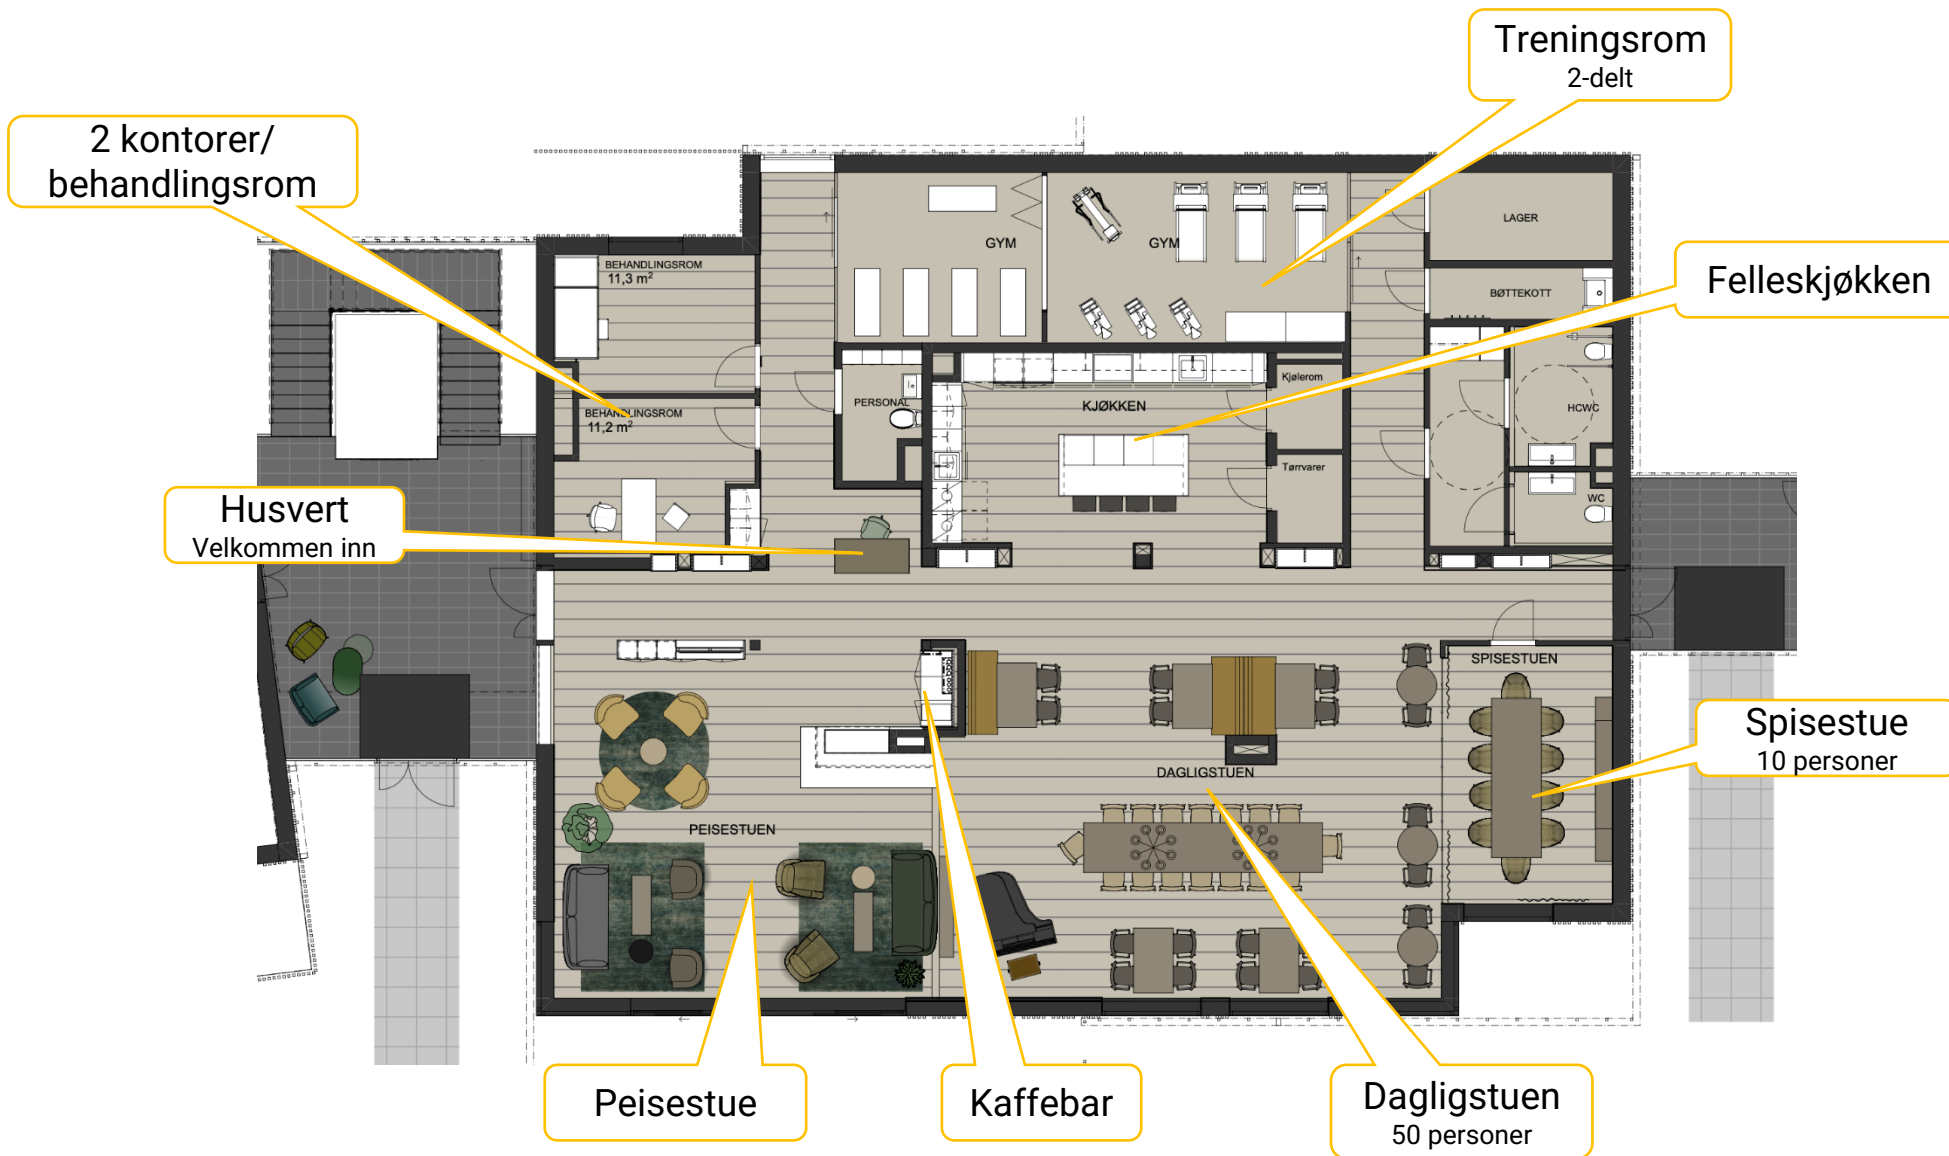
Treningsrom
2-delt

2 kontorer/
behandlingsrom

Felleskjøkken

Husvert
Velkommen inn

Spisestue
10 personer

Peisestue

Kaffebar

Dagligstuen
50 personer

GYM

GYM

LAGER

BØTTEKOTT

BEHANDLINGSROM
11,3 m$^2$

BEHANDLINGSROM
11,2 m$^2$

PERSONAL

KJØKKEN

Kjølerom

Tørrvarer

HCWC

WC

SPISESTUEN

DAGLIGSTUEN

PEISESTUEN